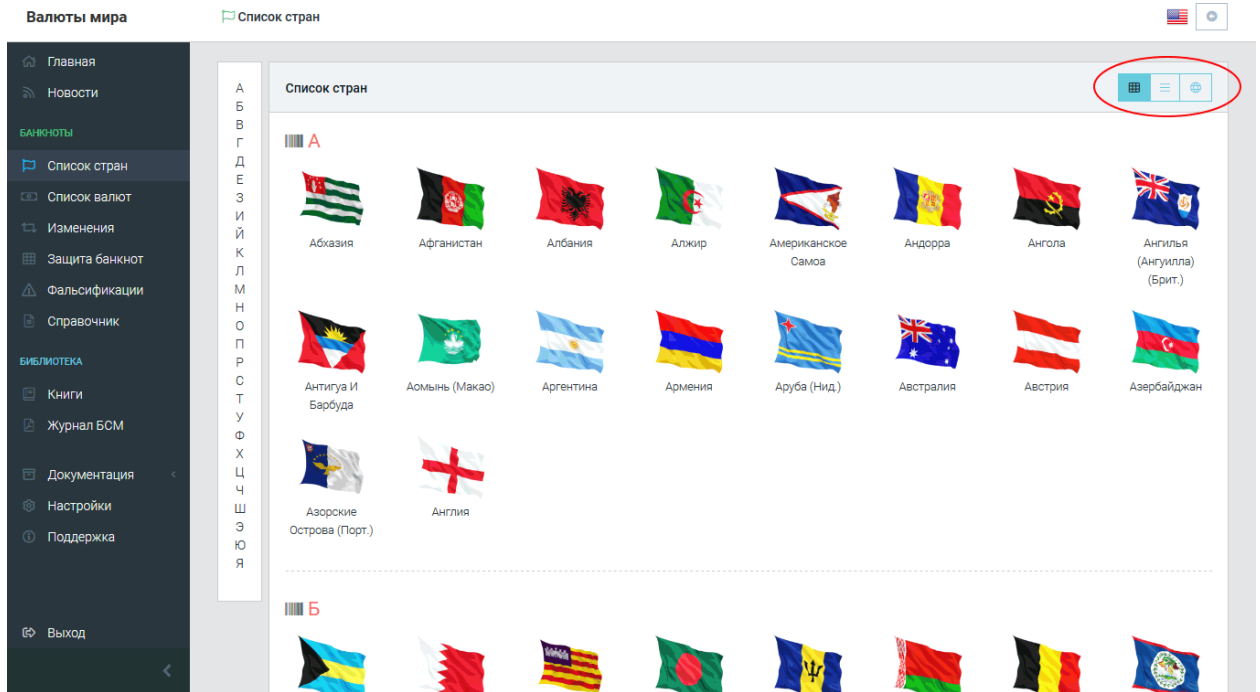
Валюты мира

Список стран

Главная
Новости
БАНКНОТЫ
Список стран
Список валют
Изменения
Защита банкнот
Фальсификации
Справочник
БИБЛИОТЕКА
Книги
Журнал БСМ
Документация
Настройки
Поддержка
Выход

А
Б
В
Г
Д
Е
З
И
Й
К
Л
М
Н
О
П
Р
С
Т
У
Ф
Х
Ц
Ч
Ш
Э
Ю
Я

Список стран

А

Абхазия
Афганистан
Албания
Алжир
Американское Самоа
Андорра
Ангола
Ангилья (Ангуилла) (Брит.)
Антигуа И Барбуда
Аомынь (Макао)
Аргентина
Армения
Аруба (Нид.)
Австралия
Австрия
Азербайджан
Азорские Острова (Порт.)
Англия

Б